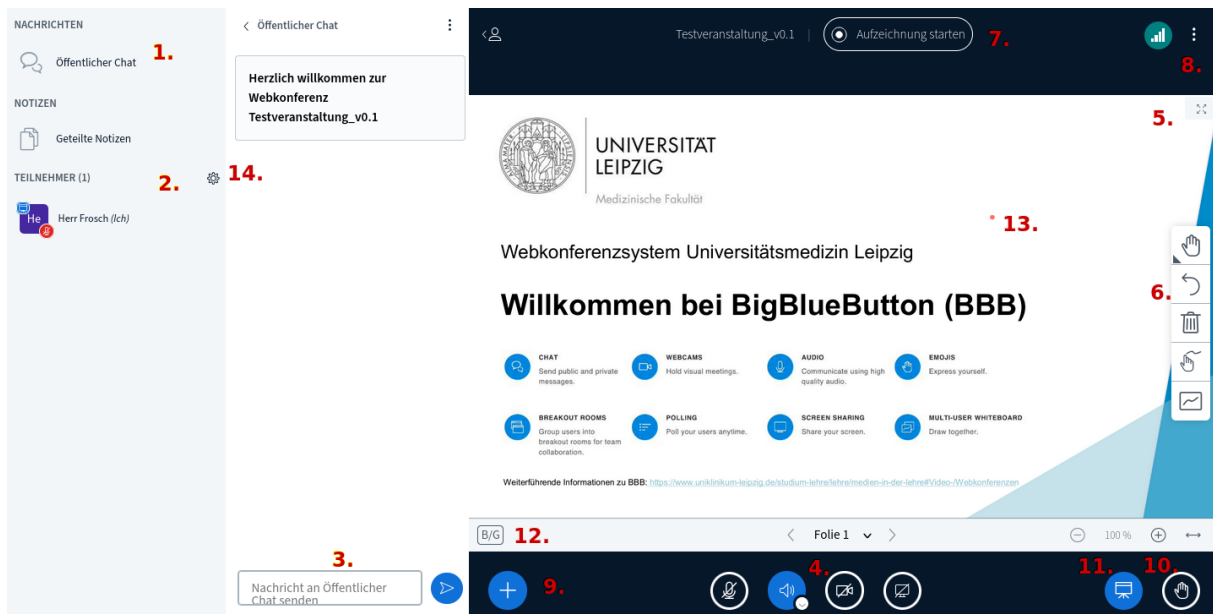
NACHRICHTEN

Öffentlicher Chat 1.

NOTIZEN

Geteilte Notizen

TEILNEHMER (1) 2. 14.

He Herr Frosch (Ich)

< Öffentlicher Chat

Herzlich willkommen zur Webkonferenz Testveranstaltung_v0.1

3.

Nachricht an Öffentlicher Chat senden

Testveranstaltung_v0.1 | Aufzeichnung starten 7.

8.

5.

UNIVERSITÄT LEIPZIG

Medizinische Fakultät

13.

Webkonferenzsystem Universitätsmedizin Leipzig

Willkommen bei BigBlueButton (BBB)

6.

CHAT
Send public and private messages.

WEBCAMS
Hold visual meetings.

AUDIO
Communicate using high quality audio.

EMOJIS
Express yourself.

BREAKOUT ROOMS
Group users into breakout rooms for team collaboration.

POLLING
Poll your users anytime.

SCREEN SHARING
Share your screen.

MULTI-USER WHITEBOARD
Draw together.

Weiterführende Informationen zu BBB: https://www.uniklinikum-leipzig.de/studium-lehre/lehre/medien-in-der-lehre#Video-/Webkonferenzen

B/G 12. < Folie 1 > 100 %

9. 4. 11. 10.